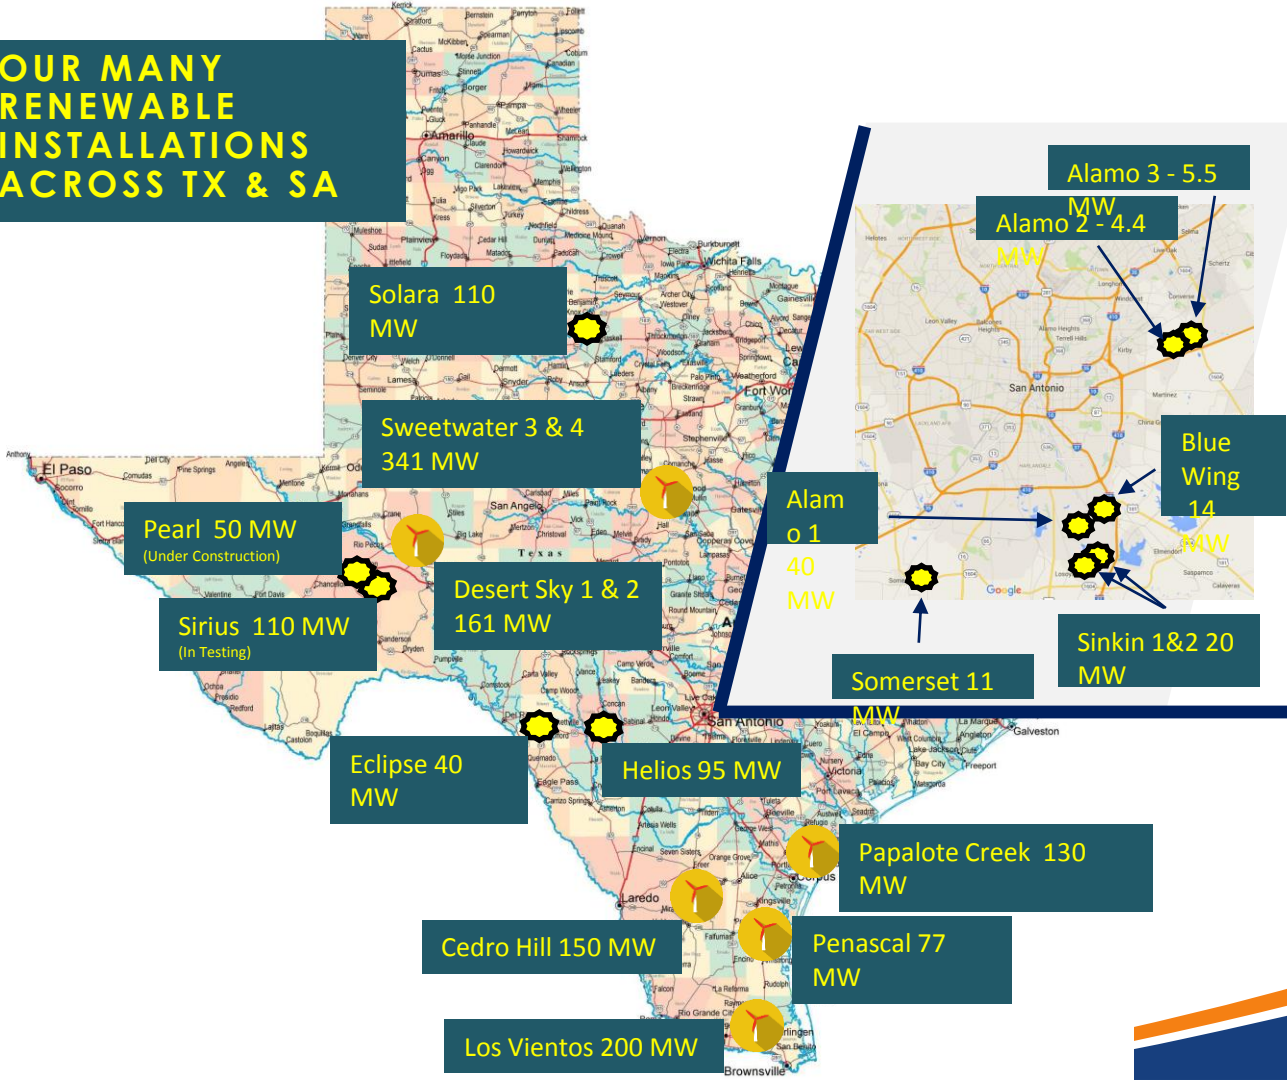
OUR MANY RENEWABLE INSTALLATIONS ACROSS TX & SA

Solara 110 MW

Sweetwater 3 & 4 341 MW

Pearl 50 MW
(Under Construction)

Sirius 110 MW
(In Testing)

Desert Sky 1 & 2 161 MW

Eclipse 40 MW

Helios 95 MW

Papalote Creek 130 MW

Cedro Hill 150 MW

Penascal 77 MW

Los Vientos 200 MW

Alamo 3 - 5.5 MW

Alamo 2 - 4.4 MW

Blue Wing 14 MW

Alamo 1 40 MW

Somerset 11 MW

Sinkin 1&2 20 MW

San Antonio

El Paso

Amarillo

Wichita Falls

San Angelo

Laredo

Brownsville

Galveston

Victoria

Texas

Google